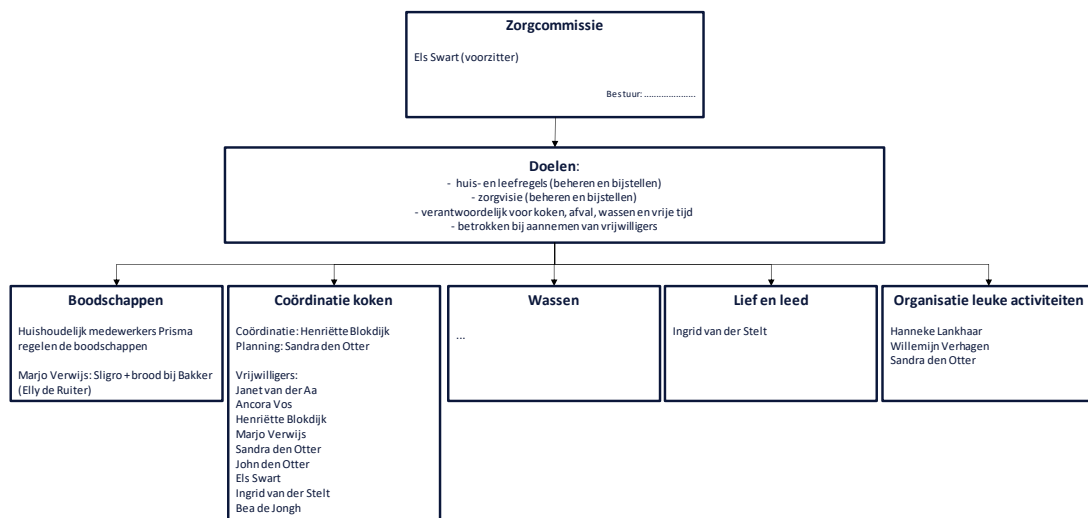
Zorgcommissie

Els Swart (voorzitter)

Bestuur: ......................

Doelen:
- huis- en leefregels (beheren en bijstellen)
- zorgvisie (beheren en bijstellen)
- verantwoordelijk voor koken, afval, wassen en vrije tijd
- betrokken bij aannemen van vrijwilligers

Boodschappen

Huishoudelijk medewerkers Prisma regelen de boodschappen

Marjo Verwijs: Sligro + brood bij Bakker (Elly de Ruiter)

Coördinatie koken

Coördinatie: Henriëtte Blokdijk
Planning: Sandra den Otter

Vrijwilligers:
Janet van der Aa
Ancora Vos
Henriëtte Blokdijk
Marjo Verwijs
Sandra den Otter
John den Otter
Els Swart
Ingrid van der Stelt
Bea de Jongh

Wassen

...

Lief en leed

Ingrid van der Stelt

Organisatie leuke activiteiten

Hanneke Lankhaar
Willemijn Verhagen
Sandra den Otter